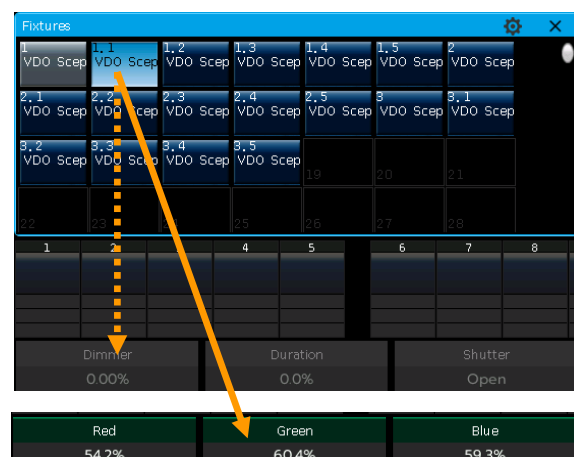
Fixtures

| 1 VDO Scep | 1.1 VDO Scep | 1.2 VDO Scep | 1.3 VDO Scep | 1.4 VDO Scep | 1.5 VDO Scep | 2 VDO Scep |
|---|---|---|---|---|---|---|
| 2.1 VDO Scep | 2.2 VDO Scep | 2.3 VDO Scep | 2.4 VDO Scep | 2.5 VDO Scep | 3 VDO Scep | 3.1 VDO Scep |
| 3.2 VDO Scep | 3.3 VDO Scep | 3.4 VDO Scep | 3.5 VDO Scep | 19 | 20 | 21 |
| 22 | 23 | 24 | 25 | 26 | 27 | 28 |

1 2 3 4 5 6 7 8

Dimmer
0.00%

Duration
0.0%

Shutter
Open

Red
54.2%

Green
60.4%

Blue
59.3%